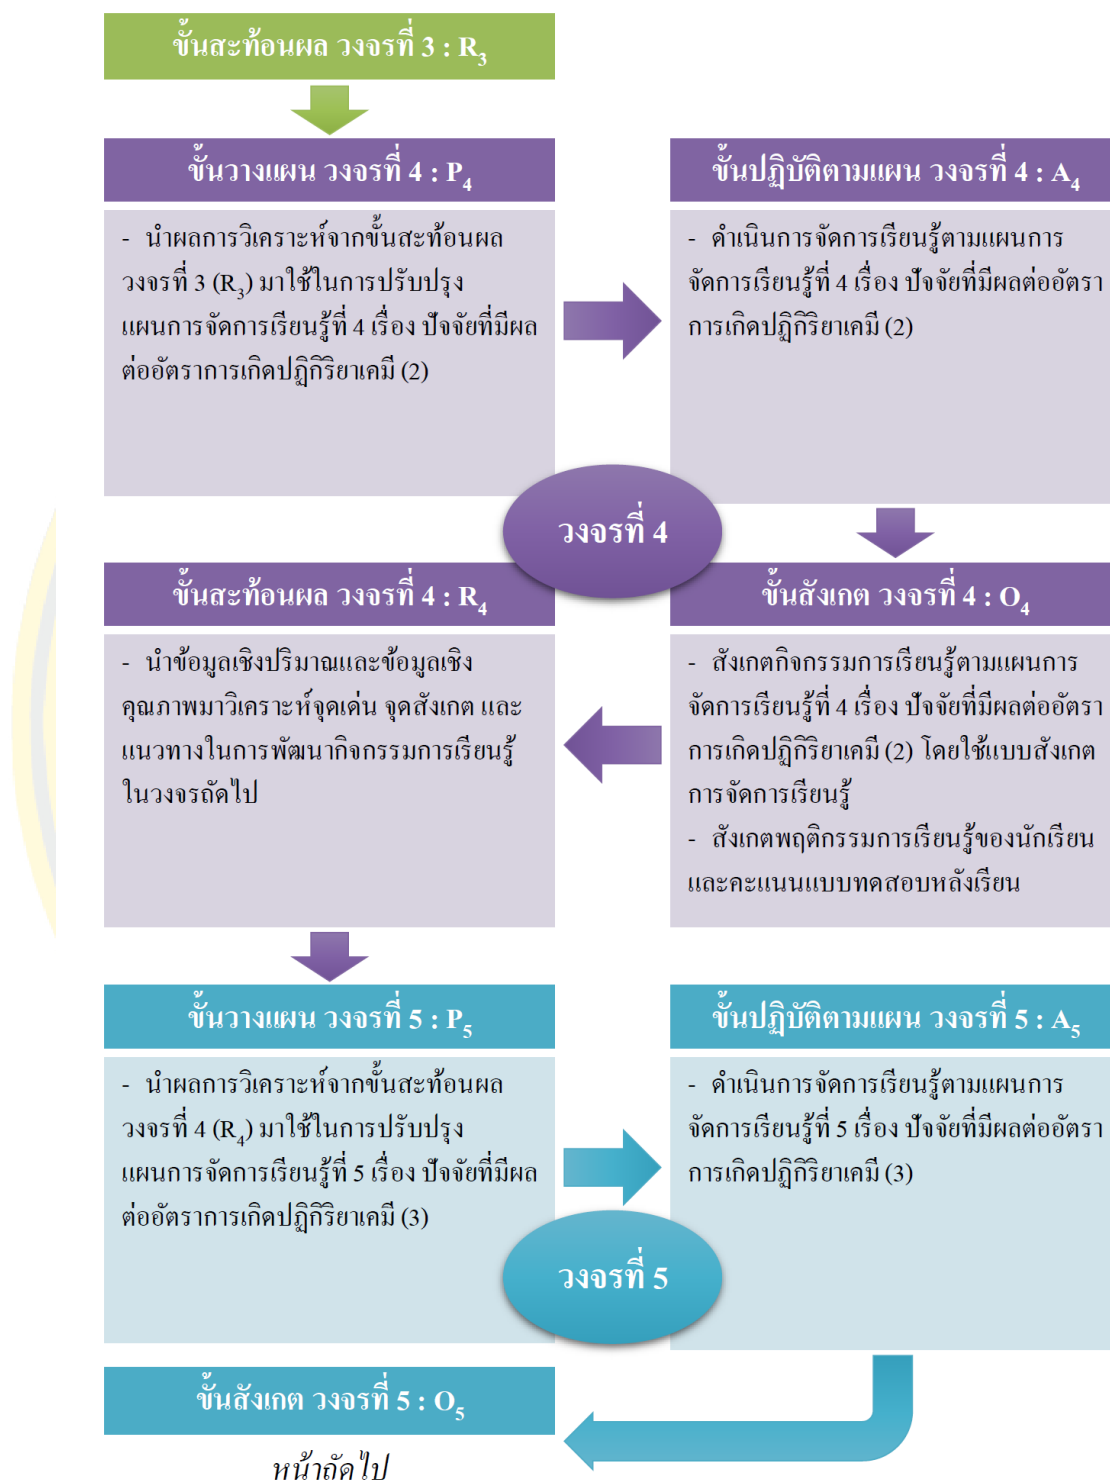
ขั้นสะท้อนผล วงจรที่ 3 : $R_3$

ขั้นวางแผน วงจรที่ 4 : $P_4$

- นำผลการวิเคราะห์จากขั้นสะท้อนผล วงจรที่ 3 ($R_3$) มาใช้ในการปรับปรุงแผนการจัดการเรียนรู้ที่ 4 เรื่อง ปัจจัยที่มีผลต่ออัตราการเกิดปฏิกิริยาเคมี (2)

ขั้นปฏิบัติตามแผน วงจรที่ 4 : $A_4$

- ดำเนินการจัดการเรียนรู้ตามแผนการจัดการเรียนรู้ที่ 4 เรื่อง ปัจจัยที่มีผลต่ออัตราการเกิดปฏิกิริยาเคมี (2)

วงจรที่ 4

ขั้นสะท้อนผล วงจรที่ 4 : $R_4$

- นำข้อมูลเชิงปริมาณและข้อมูลเชิงคุณภาพมาวิเคราะห์จุดเด่น จุดสังเกต และแนวทางในการพัฒนากิจกรรมการเรียนรู้ในวงจรถัดไป

ขั้นสังเกต วงจรที่ 4 : $O_4$

- สังเกตกิจกรรมการเรียนรู้ตามแผนการจัดการเรียนรู้ที่ 4 เรื่อง ปัจจัยที่มีผลต่ออัตราการเกิดปฏิกิริยาเคมี (2) โดยใช้แบบสังเกตการจัดการเรียนรู้
- สังเกตพฤติกรรมการเรียนรู้ของนักเรียนและคะแนนแบบทดสอบหลังเรียน

ขั้นวางแผน วงจรที่ 5 : $P_5$

- นำผลการวิเคราะห์จากขั้นสะท้อนผล วงจรที่ 4 ($R_4$) มาใช้ในการปรับปรุงแผนการจัดการเรียนรู้ที่ 5 เรื่อง ปัจจัยที่มีผลต่ออัตราการเกิดปฏิกิริยาเคมี (3)

ขั้นปฏิบัติตามแผน วงจรที่ 5 : $A_5$

- ดำเนินการจัดการเรียนรู้ตามแผนการจัดการเรียนรู้ที่ 5 เรื่อง ปัจจัยที่มีผลต่ออัตราการเกิดปฏิกิริยาเคมี (3)

วงจรที่ 5

ขั้นสังเกต วงจรที่ 5 : $O_5$

หน้าถัดไป